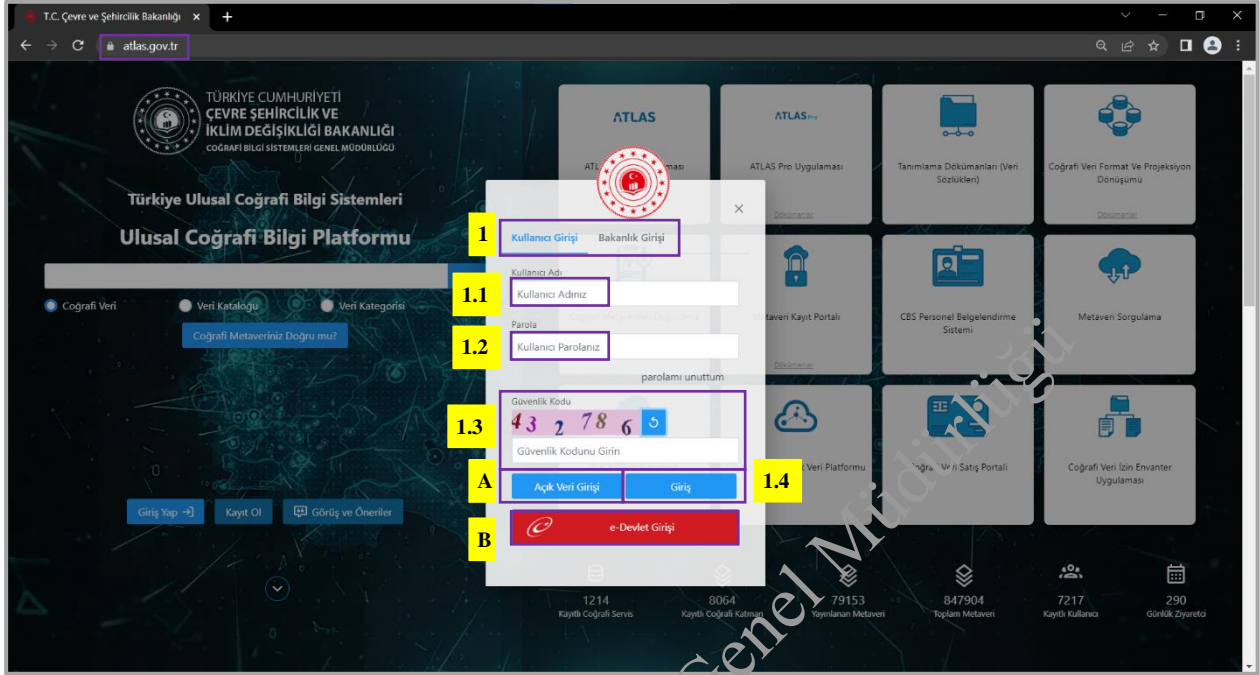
T.C. Çevre ve Şehircilik Bakanlığı ×
atlas.gov.tr

TÜRKİYE CUMHURİYETİ
ÇEVRE ŞEHİRCİLİK VE
İKLİM DEĞİŞİKLİĞİ BAKANLIĞI
COĞRAFİ BİLGİ SİSTEMLERİ GENEL MÜDÜRLÜĞÜ

Türkiye Ulusal Coğrafi Bilgi Sistemleri
Ulusal Coğrafi Bilgi Platformu

Coğrafi Veri
Veri Kataloğu
Veri Kategorisi
Coğrafi Metaveriniz Doğru mu?

Giriş Yap
Kayıt Ol
Görüş ve Öneriler

ATLAS
ATLAS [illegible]ması
ATLAS Pro
ATLAS Pro Uygulaması
Tanımlama Dokümanları (Veri Sözlükleri)
Coğrafi Veri Format Ve Projeksiyon Dönüşümü
Dokümanlar
Dokümanlar
Metaveri Kayıt Portalı
Dokümanlar
CBS Personel Belgelendirme Sistemi
Metaveri Sorgulama
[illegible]k Veri Platformu
Coğrafi Veri Satış Portalı
Coğrafi Veri İzin Envanter Uygulaması

1
Kullanıcı Girişi
Bakanlık Girişi
Kullanıcı Adı
1.1
Kullanıcı Adınız
Parola
1.2
Kullanıcı Parolanız
parolamı unuttum
Güvenlik Kodu
1.3
4 3 2 7 8 6
Güvenlik Kodunu Girin
A
Açık Veri Girişi
Giriş
1.4
B
e-Devlet Girişi

1214
Kayıtlı Coğrafi Servis
8064
Kayıtlı Coğrafi Katman
79153
Yayınlanan Metaveri
847904
Toplam Metaveri
7217
Kayıtlı Kullanıcı
290
Günlük Ziyaretçi

Genel Müdürlüğü